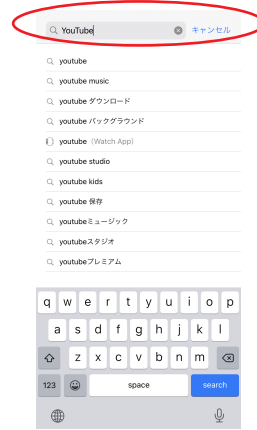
YouTube
キャンセル

youtube
youtube music
youtube ダウンロード
youtube バックグラウンド
youtube（Watch App）
youtube studio
youtube kids
youtube 保存
youtubeミュージック
youtubeスタジオ
youtubeプレミアム

q w e r t y u i o p
a s d f g h j k l
z x c v b n m
123
space
search